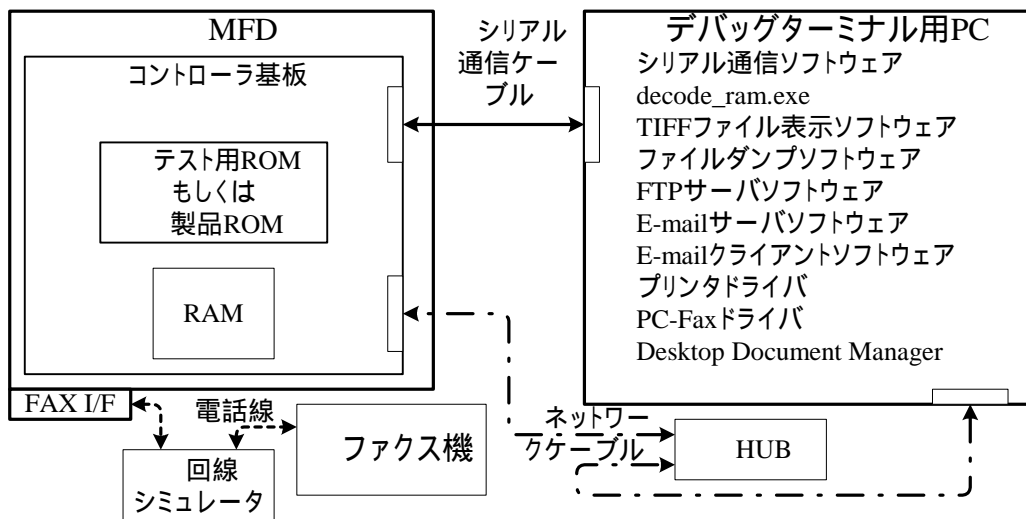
MFD

コントローラ基板

テスト用ROM
もしくは
製品ROM

RAM

シリアル
通信ケー
ブル

デバッグターミナル用PC
シリアル通信ソフトウェア
decode_ram.exe
TIFFファイル表示ソフトウェア
ファイルダンプソフトウェア
FTPサーバソフトウェア
E-mailサーバソフトウェア
E-mailクライアントソフトウェア
プリンタドライバ
PC-Faxドライバ
Desktop Document Manager

FAX I/F

電話線

ファクス機

回線
シミュレータ

ネットワー
クケーブル

HUB